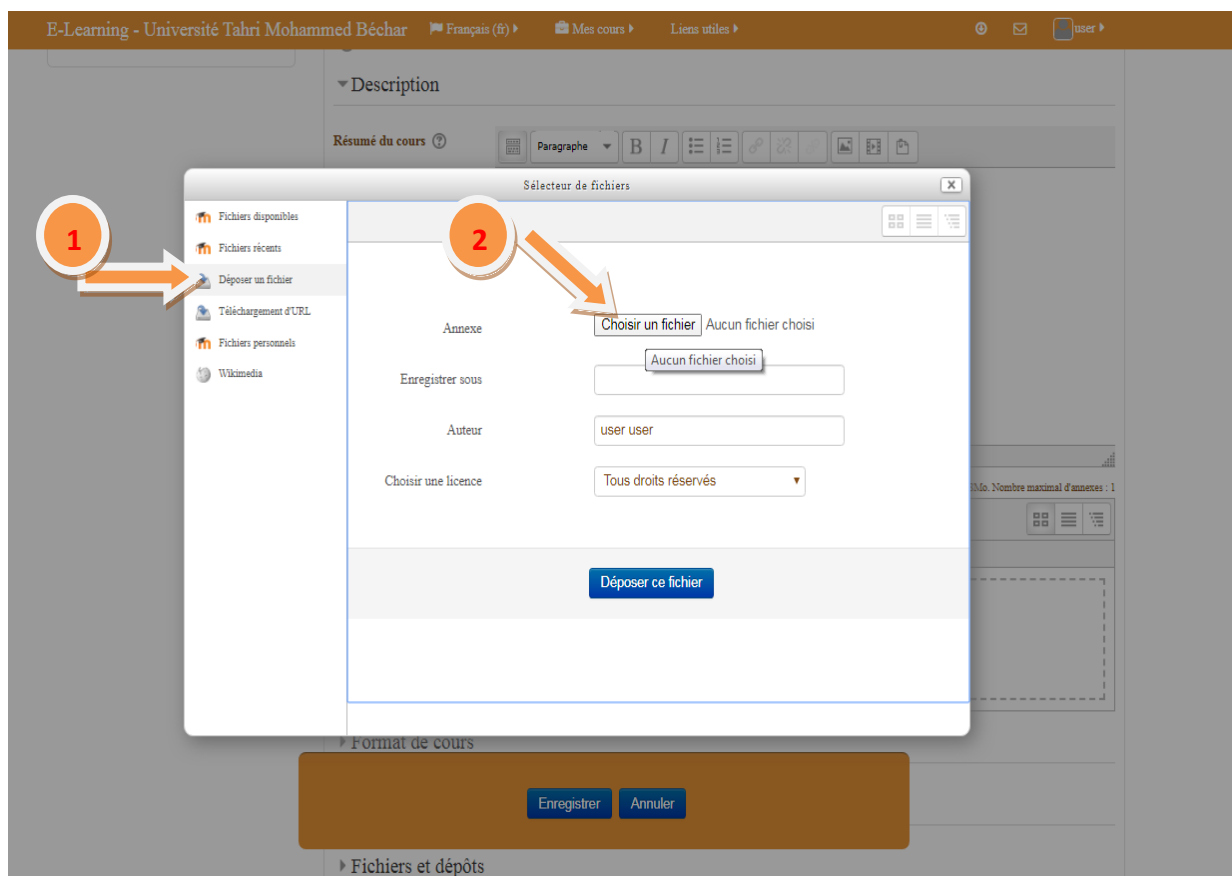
E-Learning - Université Tahri Mohammed Béchar Français (fr) Mes cours Liens utiles user

Description

Résumé du cours

Paragraphe B I

Sélecteur de fichiers

Fichiers disponibles
Fichiers récents
Déposer un fichier
Téléchargement d'URL
Fichiers personnels
Wikimedia

1

2

Annexe Choisir un fichier Aucun fichier choisi

Aucun fichier choisi

Enregistrer sous

Auteur user user

Choisir une licence Tous droits réservés

Déposer ce fichier

Mo. Nombre maximal d'annexes : 1

Format de cours

Enregistrer Annuler

Fichiers et dépôts